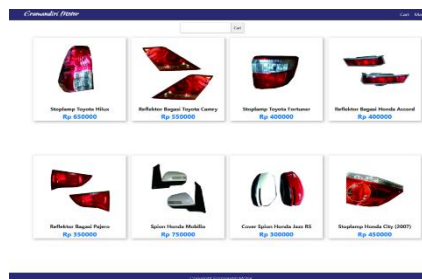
Cemandiri Motor

Cari

Cari

Stoplamp Toyota Hilux
Rp 650000

Reflektor Bagasi Toyota Camry
Rp 550000

Stoplamp Toyota Fortuner
Rp 400000

Reflektor Bagasi Honda Accord
Rp 400000

Reflektor Bagasi Pajero
Rp 550000

Spion Honda Mobilio
Rp 750000

Cover Spion Honda Jazz RS
Rp 300000

Stoplamp Honda City (2007)
Rp 450000

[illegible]